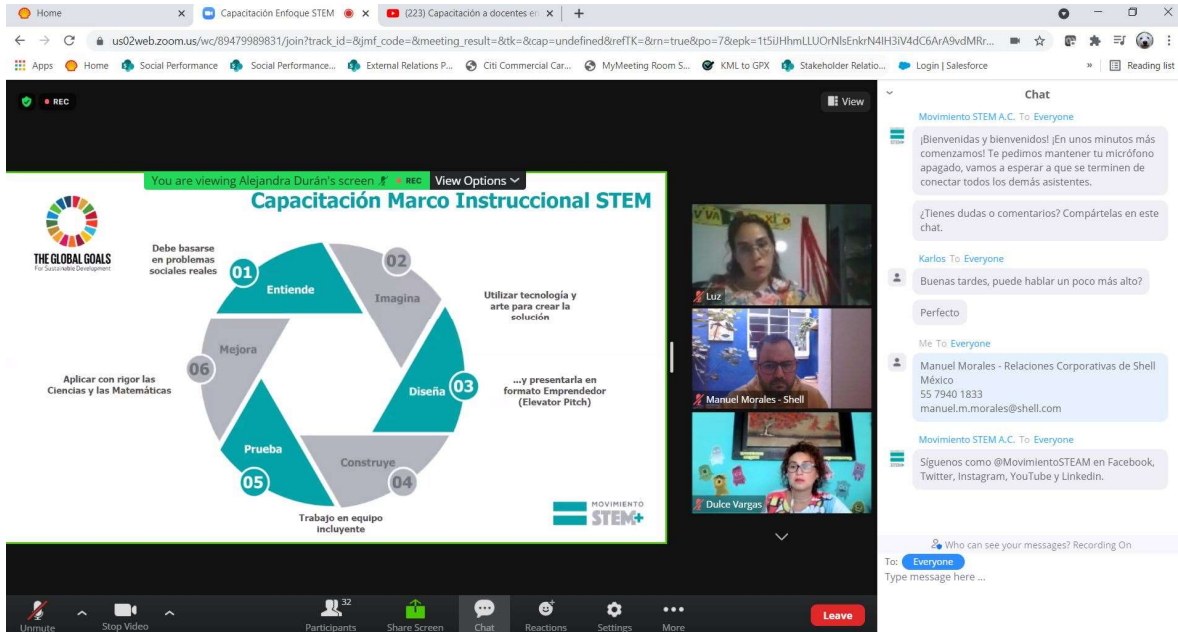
Home × Capacitación Enfoque STEM × (223) Capacitación a docentes en × +

us02web.zoom.us/wc/89479989831/join?track_id=&jmf_code=&meeting_result=&tk=&cap=undefined&refTK=&rn=true&po=7&epk=1t5iJHhmLLUOrNlsEnkrN4IH3iV4dC6ArA9vdMRr...

Apps Home Social Performance Social Performance... External Relations P... Citi Commercial Car... MyMeeting Room S... KML to GPX Stakeholder Relatio... Login | Salesforce » Reading list

REC

View

You are viewing Alejandra Durán's screen REC View Options

THE GLOBAL GOALS For Sustainable Development

Capacitación Marco Instruccional STEM

Debe basarse en problemas sociales reales

01 Entiende

02 Imagina

Utilizar tecnología y arte para crear la solución

Mejora 06

Diseña 03

...y presentarla en formato Emprendedor (Elevator Pitch)

Aplicar con rigor las Ciencias y las Matemáticas

Prueba 05

Construye 04

Trabajo en equipo incluyente

MOVIMIENTO STEM+

Luz

Manuel Morales - Shell

Dulce Vargas

Chat

Movimiento STEM A.C. To Everyone

¡Bienvenidas y bienvenidos! ¡En unos minutos más comenzamos! Te pedimos mantener tu micrófono apagado, vamos a esperar a que se terminen de conectar todos los demás asistentes.

¿Tienes dudas o comentarios? Compártelas en este chat.

Karlos To Everyone

Buenas tardes, puede hablar un poco más alto?

Perfecto

Me To Everyone

Manuel Morales - Relaciones Corporativas de Shell México
55 7940 1833
manuel.m.morales@shell.com

Movimiento STEM A.C. To Everyone

Síguenos como @MovimientoSTEAM en Facebook, Twitter, Instagram, YouTube y Linkedin.

Who can see your messages? Recording On

To: Everyone

Type message here ...

Unmute Stop Video Participants 32 Share Screen Chat Reactions Settings More Leave